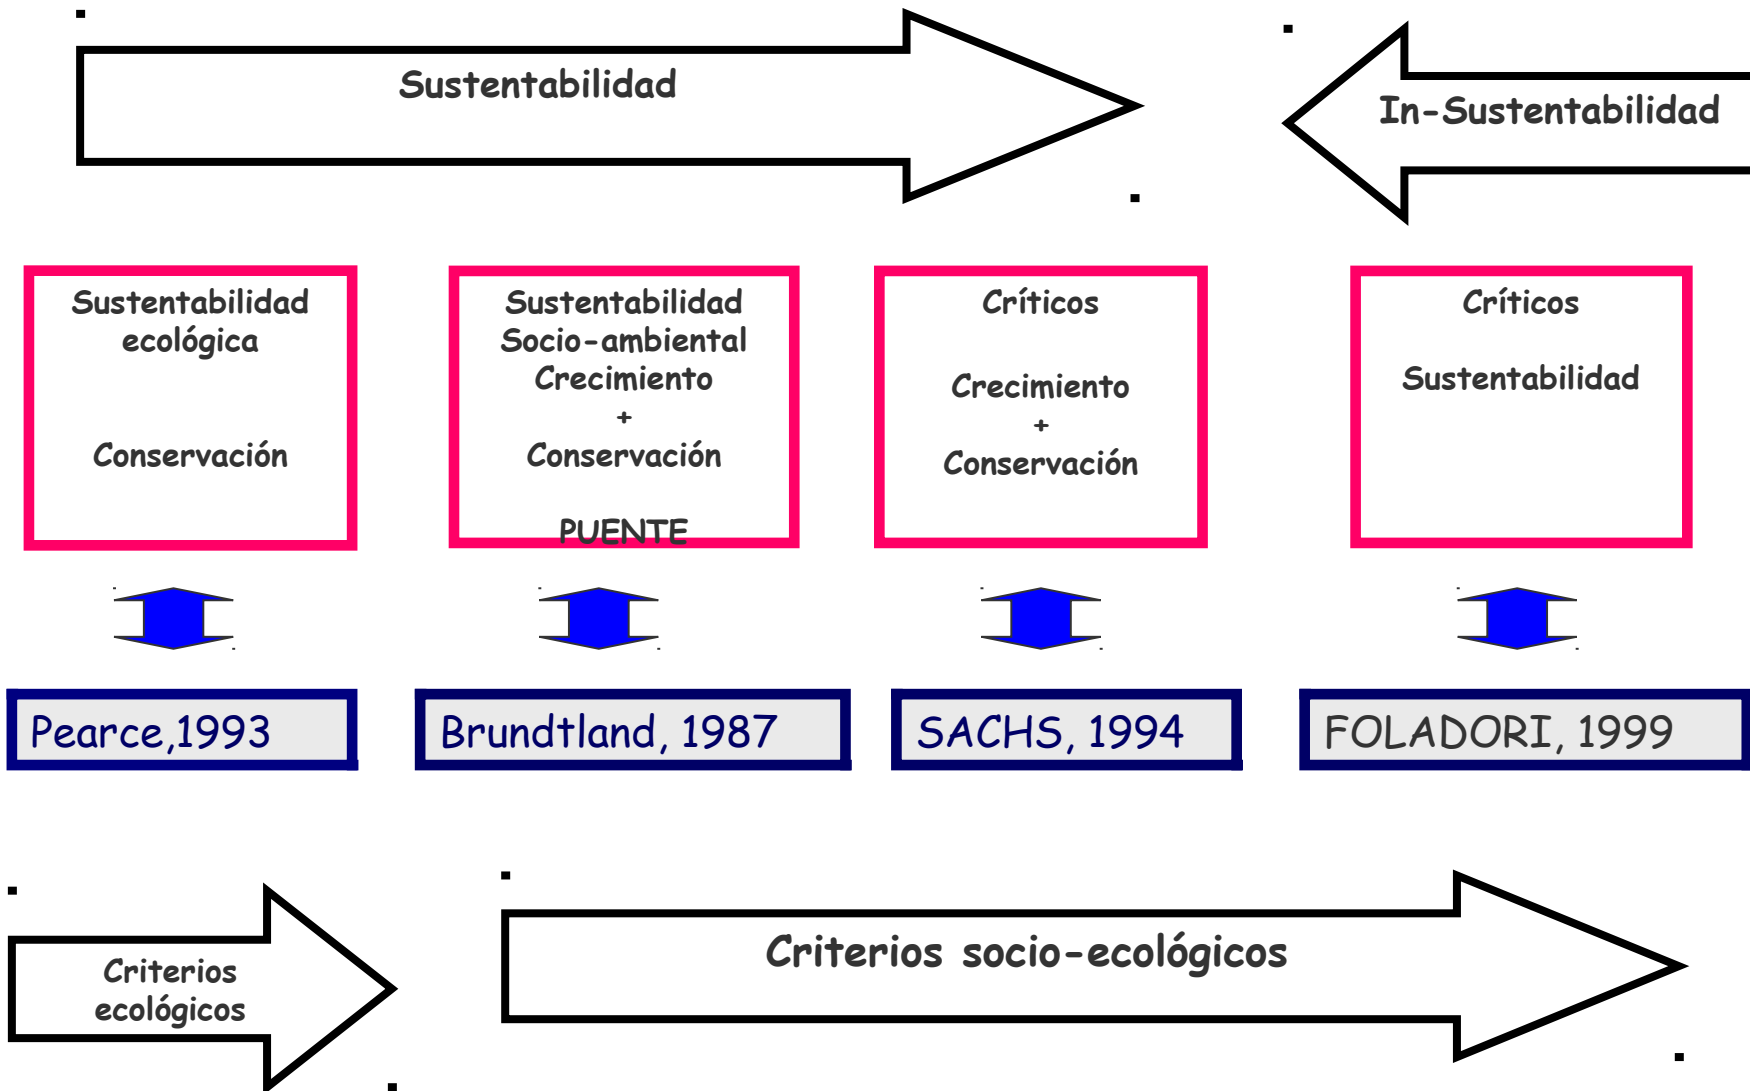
Sustentabilidad

In-Sustentabilidad

Sustentabilidad ecológica

Conservación

Sustentabilidad Socio-ambiental Crecimiento + Conservación

PUENTE

Críticos

Crecimiento + Conservación

Críticos

Sustentabilidad

Pearce,1993

Brundtland, 1987

SACHS, 1994

FOLADORI, 1999

Criterios ecológicos

Criterios socio-ecológicos